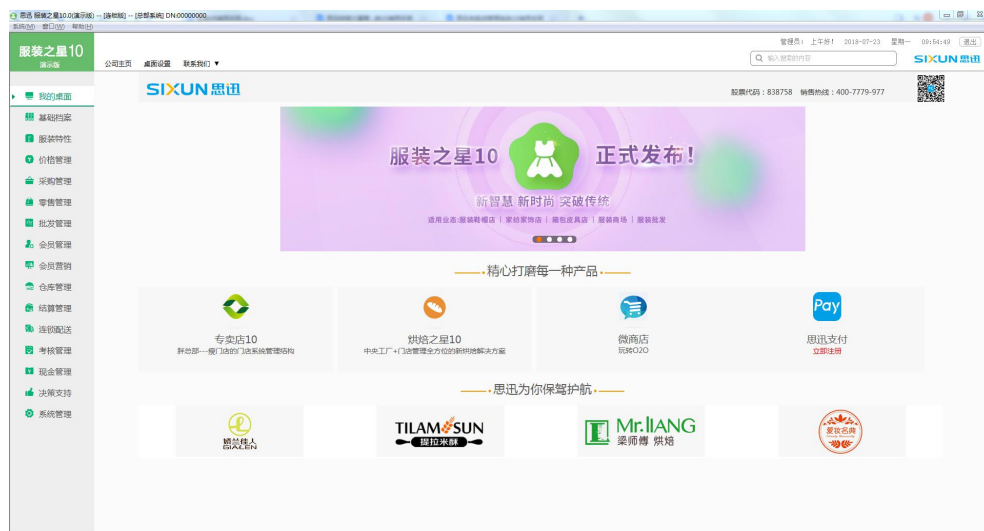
思迅 服装之星10.0(演示版) -- [操作员] -- [总部系统] DN:00000000
系统(S) 窗口(W) 帮助(H)

服装之星10
演示版

公司主页 桌面设置 联系我们 ▼

管理员：上午好! 2018-07-23 星期一 09:54:49 退出

输入搜索的内容

SIXUN思迅

我的桌面
基础档案
服装特性
价格管理
采购管理
零售管理
批发管理
会员管理
会员营销
仓库管理
结算管理
连锁配送
考核管理
现金管理
决策支持
系统管理

SIXUN思迅

股票代码：838758 销售热线：400-7779-977

服装之星10 正式发布!

新智慧 新时尚 突破传统

适用业态:服装鞋帽店 | 家纺家饰店 | 箱包皮具店 | 服装商场 | 服装批发

精心打磨每一种产品

专卖店10
胖总部一般门店的门店系统管理结构

烘焙之星10
中央工厂+门店管理全方位的新烘焙解决方案

微商店
玩转O2O

思迅支付
立即注册

Pay

思迅为你保驾护航

婚兰佳人
GIALEN

TILAMSUN
提拉米酥

Mr.LIANG
梁师尊 烘焙

爱放名典